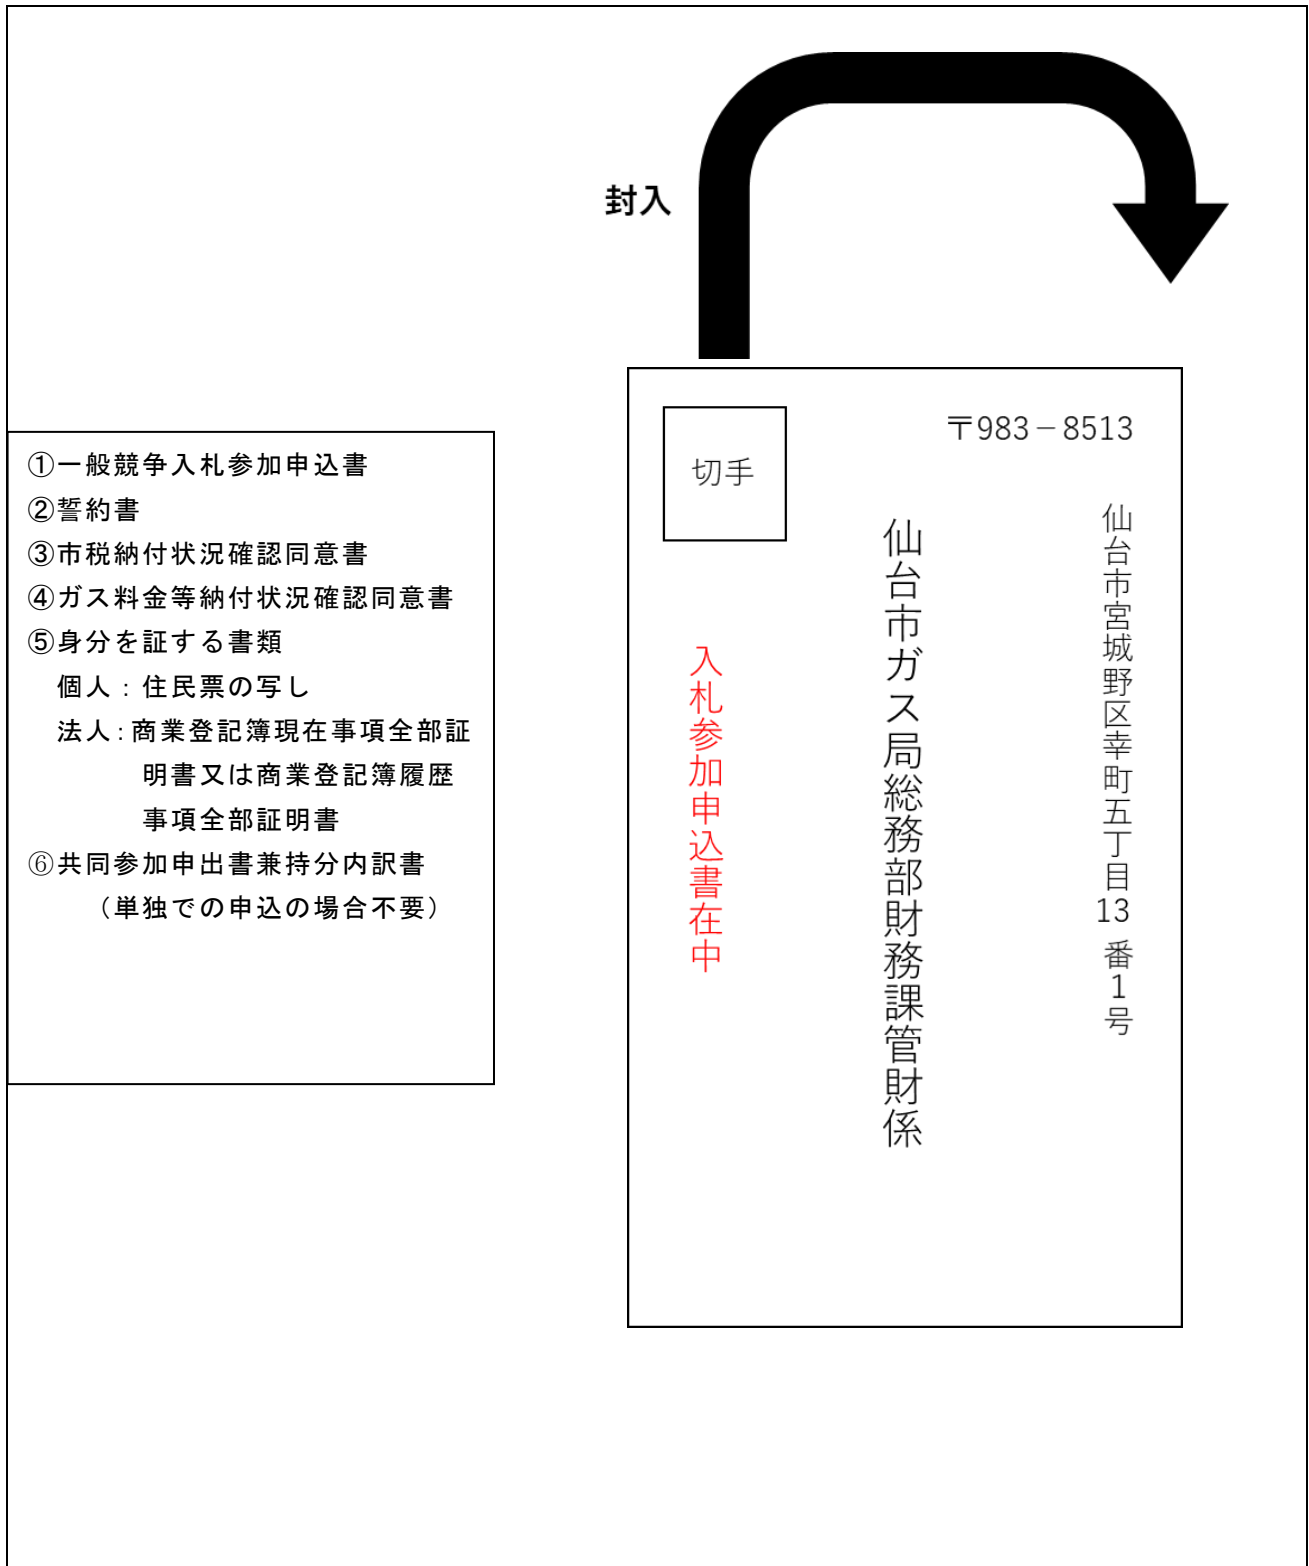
封入

①一般競争入札参加申込書
②誓約書
③市税納付状況確認同意書
④ガス料金等納付状況確認同意書
⑤身分を証する書類
個人：住民票の写し
法人：商業登記簿現在事項全部証明書又は商業登記簿履歴事項全部証明書
⑥共同参加申出書兼持分内訳書
（単独での申込の場合不要）

切手

〒983－8513

仙台市宮城野区幸町五丁目13番1号

仙台市ガス局総務部財務課管財係

入札参加申込書在中